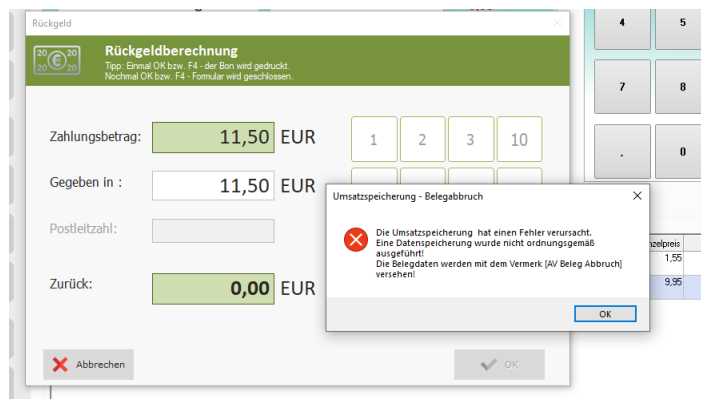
Rückgeld

Rückgeldberechnung
Tipp: Einmal OK bzw. F4 - der Bon wird gedruckt.
Nochmal OK bzw. F4 - Formular wird geschlossen.

Zahlungsbetrag: 11,50 EUR

Gegeben in : 11,50 EUR

Postleitzahl:

Zurück: 0,00 EUR

1 2 3 10

Abbrechen

OK

4 5

7 8

, 0

nzelpreis
1,55
9,95

Umsatzspeicherung - Belegabbruch

Die Umsatzspeicherung hat einen Fehler verursacht.
Eine Datenspeicherung wurde nicht ordnungsgemäß ausgeführt!
Die Belegdaten werden mit dem Vermerk [AV Beleg Abbruch] versehen!

OK